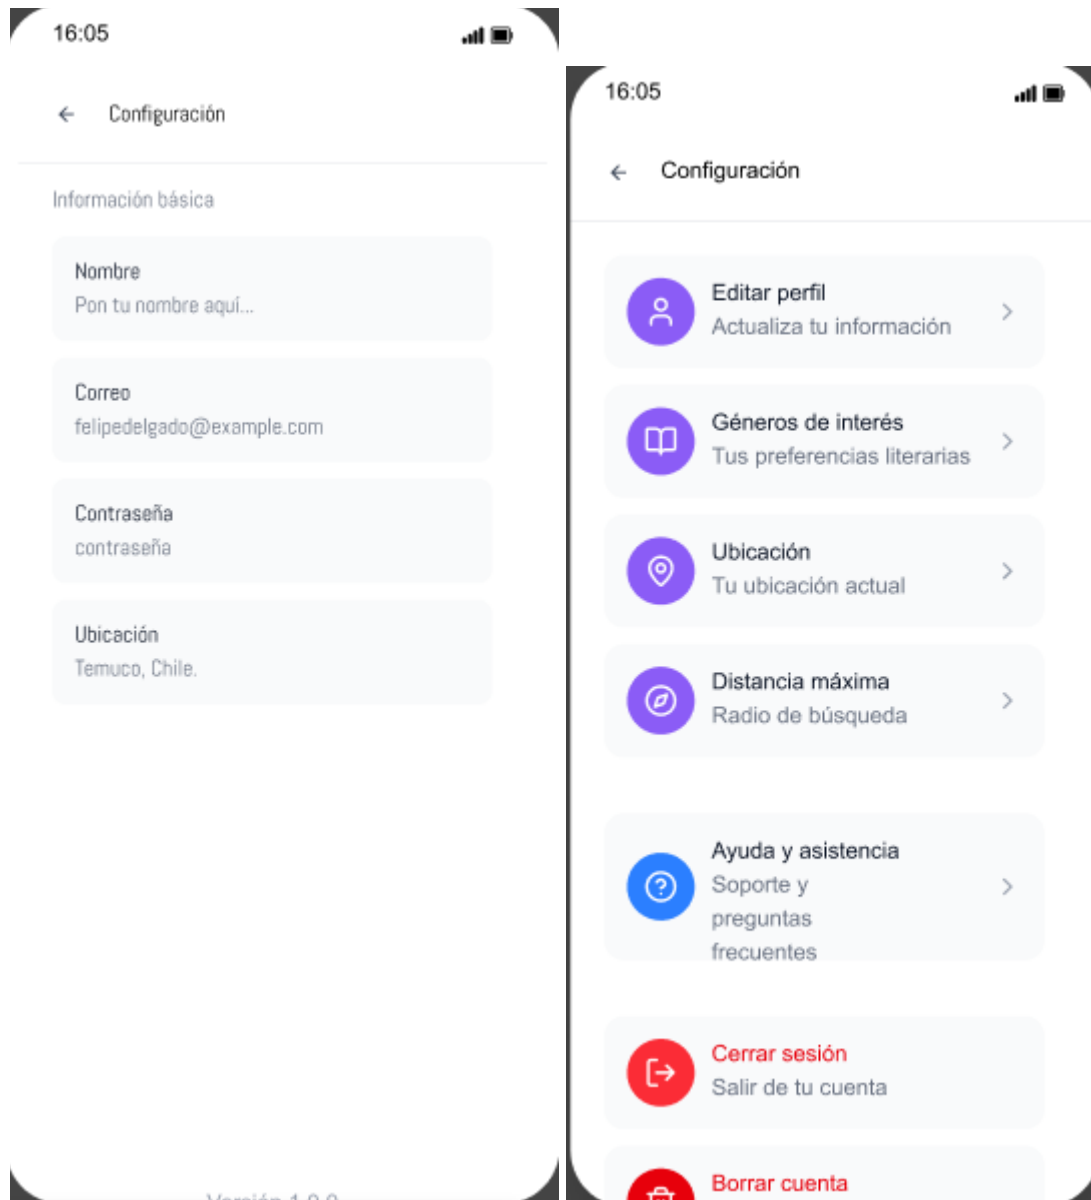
16:05

Configuración

Información básica

Nombre
Pon tu nombre aquí...

Correo
felipedelgado@example.com

Contraseña
contraseña

Ubicación
Temuco, Chile.

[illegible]

16:05

Configuración

Editar perfil
Actualiza tu información

Géneros de interés
Tus preferencias literarias

Ubicación
Tu ubicación actual

Distancia máxima
Radio de búsqueda

Ayuda y asistencia
Soporte y preguntas frecuentes

Cerrar sesión
Salir de tu cuenta

Borrar cuenta